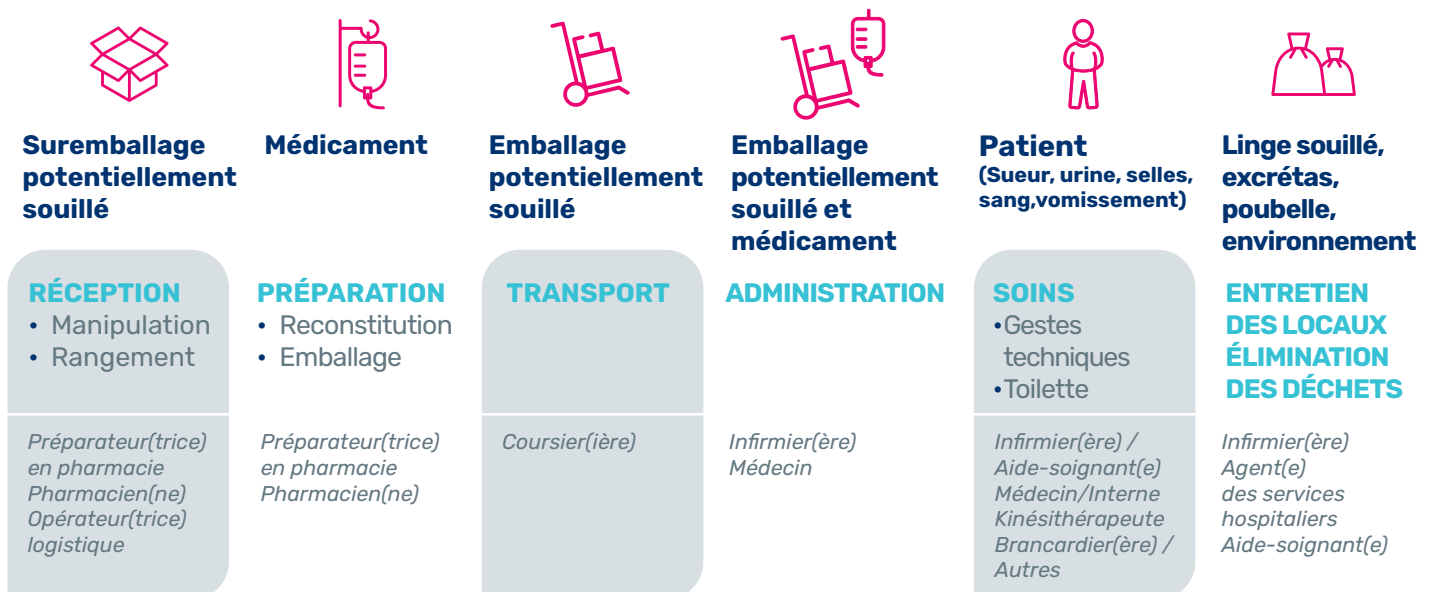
Suremballage potentiellement souillé

RÉCEPTION
• Manipulation
• Rangement

Préparateur(trice) en pharmacie
Pharmacien(ne)
Opérateur(trice) logistique

Médicament

PRÉPARATION
• Reconstitution
• Emballage

Préparateur(trice) en pharmacie
Pharmacien(ne)

Emballage potentiellement souillé

TRANSPORT

Coursier(ière)

Emballage potentiellement souillé et médicament

ADMINISTRATION

Infirmier(ère)
Médecin

Patient
(Sueur, urine, selles, sang,vomissement)

SOINS
•Gestes techniques
•Toilette

Infirmier(ère) /
Aide-soignant(e)
Médecin/Interne
Kinésithérapeute
Brancardier(ère) /
Autres

Linge souillé, excrétas, poubelle, environnement

ENTRETIEN DES LOCAUX
ÉLIMINATION DES DÉCHETS

Infirmier(ère)
Agent(e) des services hospitaliers
Aide-soignant(e)